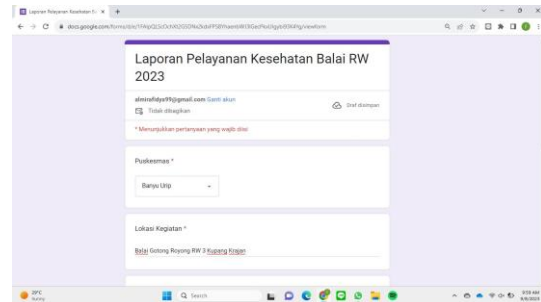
Laporan Pelayanan Kesehatan Balai RW ×  +

docs.google.com/forms/d/e/1FAIpQLSc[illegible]/viewform

Laporan Pelayanan Kesehatan Balai RW 2023

alminafidya99@gmail.com Ganti akun
Draf disimpan
Tidak dibagikan

* Menunjukkan pertanyaan yang wajib diisi

Puskesmas *

Banyu Urip

Lokasi Kegiatan *

Balai Gotong Royong RW 3 Kupang Krajan

29°C
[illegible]

Search

9:59 AM
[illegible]